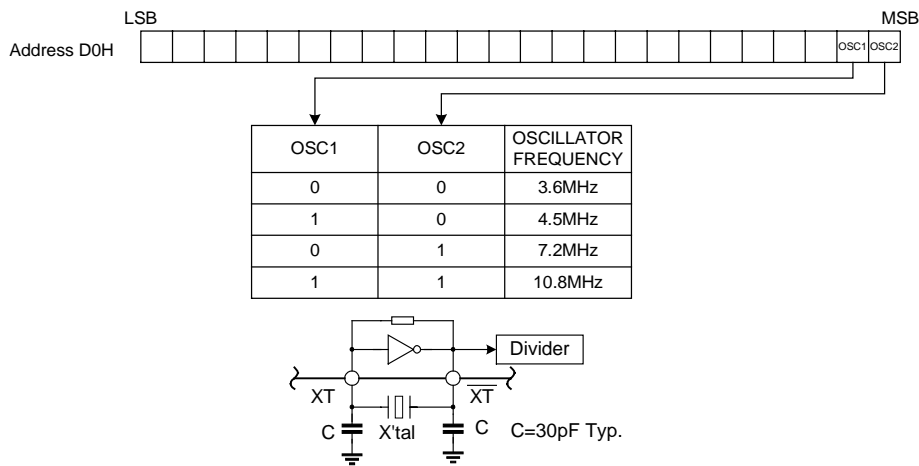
LSB

MSB

Address D0H

OSC1 OSC2

| OSC1 | OSC2 | OSCILLATOR FREQUENCY |
|---|---|---|
| 0 | 0 | 3.6MHz |
| 1 | 0 | 4.5MHz |
| 0 | 1 | 7.2MHz |
| 1 | 1 | 10.8MHz |

Divider

XT

$\overline{XT}$

C

X'tal

C

C=30pF Typ.